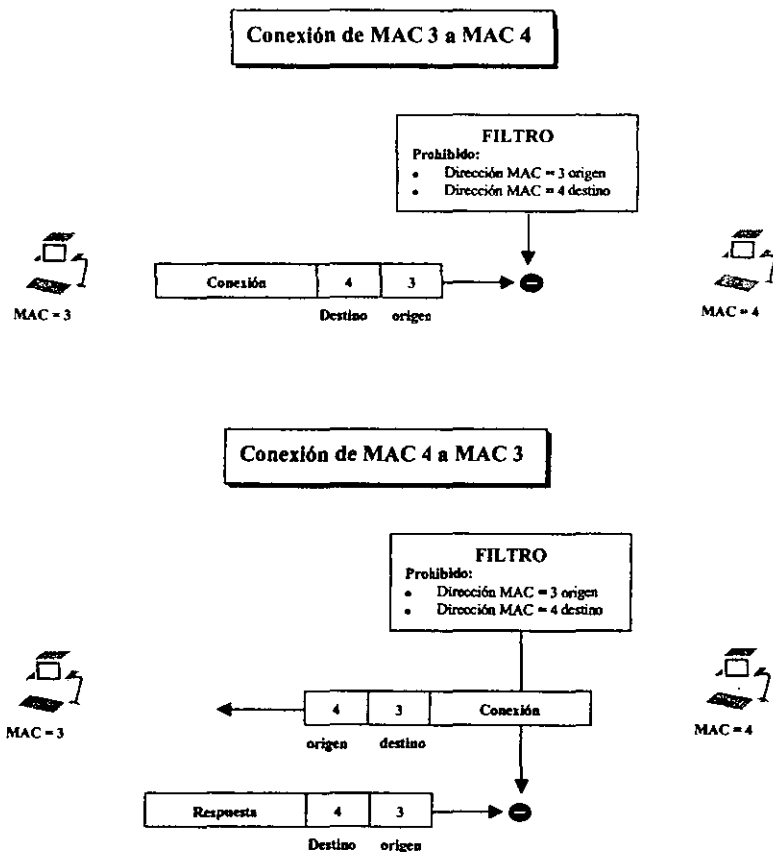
Conexión de MAC 3 a MAC 4

FILTRO
Prohibido:
- Dirección MAC = 3 origen
- Dirección MAC = 4 destino

| Conexión | 4 | 3 |
|---|---|---|
| | Destino | origen |

MAC = 3

MAC = 4

Conexión de MAC 4 a MAC 3

FILTRO
Prohibido:
- Dirección MAC = 3 origen
- Dirección MAC = 4 destino

| 4 | 3 | Conexión |
|---|---|---|
| origen | destino | |

MAC = 3

MAC = 4

| Respuesta | 4 | 3 |
|---|---|---|
| | Destino | origen |